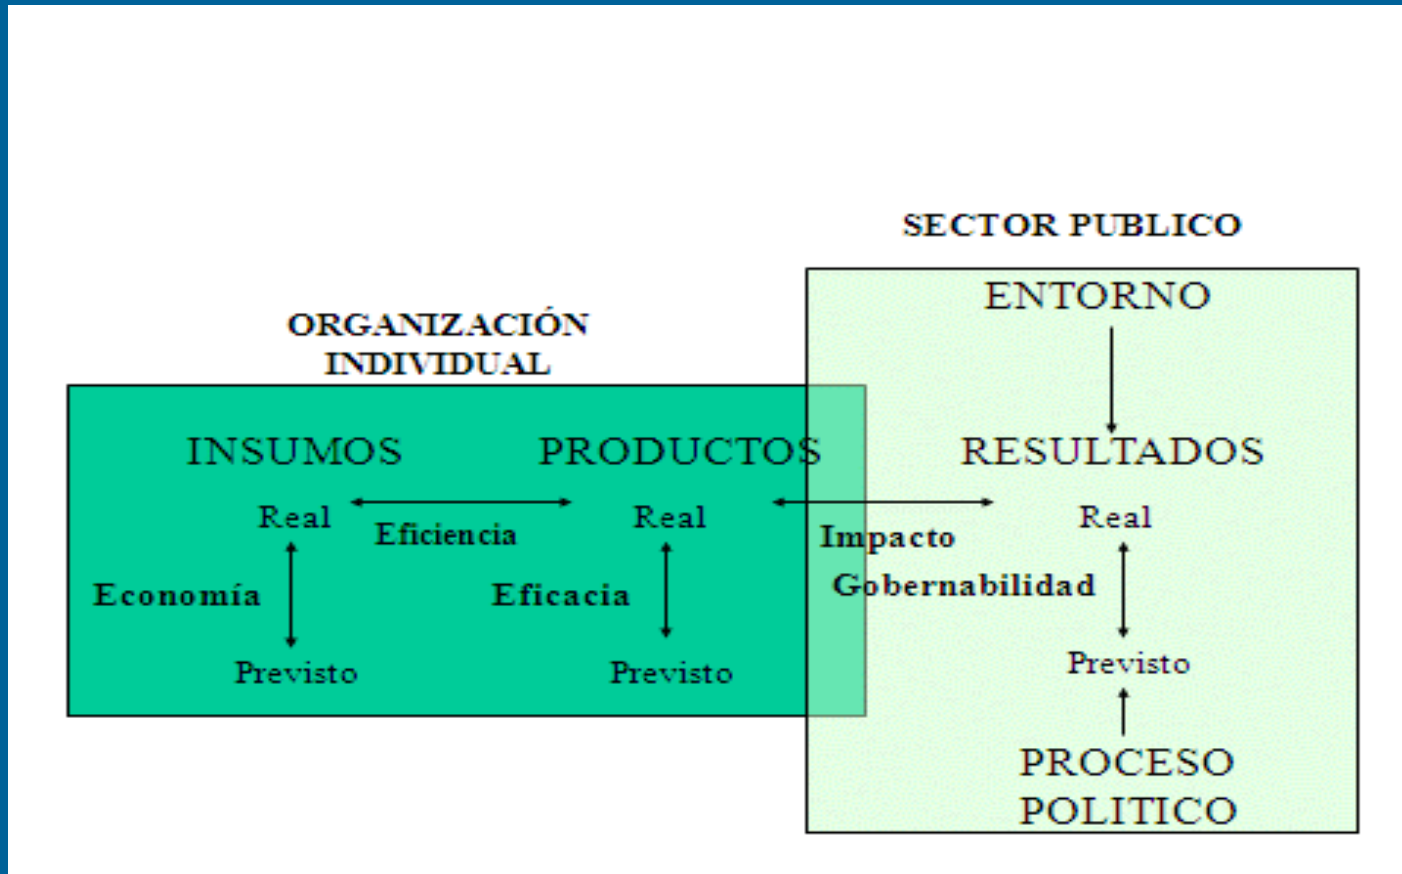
SECTOR PUBLICO

ENTORNO

ORGANIZACIÓN INDIVIDUAL

INSUMOS

PRODUCTOS

RESULTADOS

Real

Eficiencia

Real

Impacto

Real

Economía

Eficacia

Gobernabilidad

Previsto

Previsto

Previsto

PROCESO POLITICO